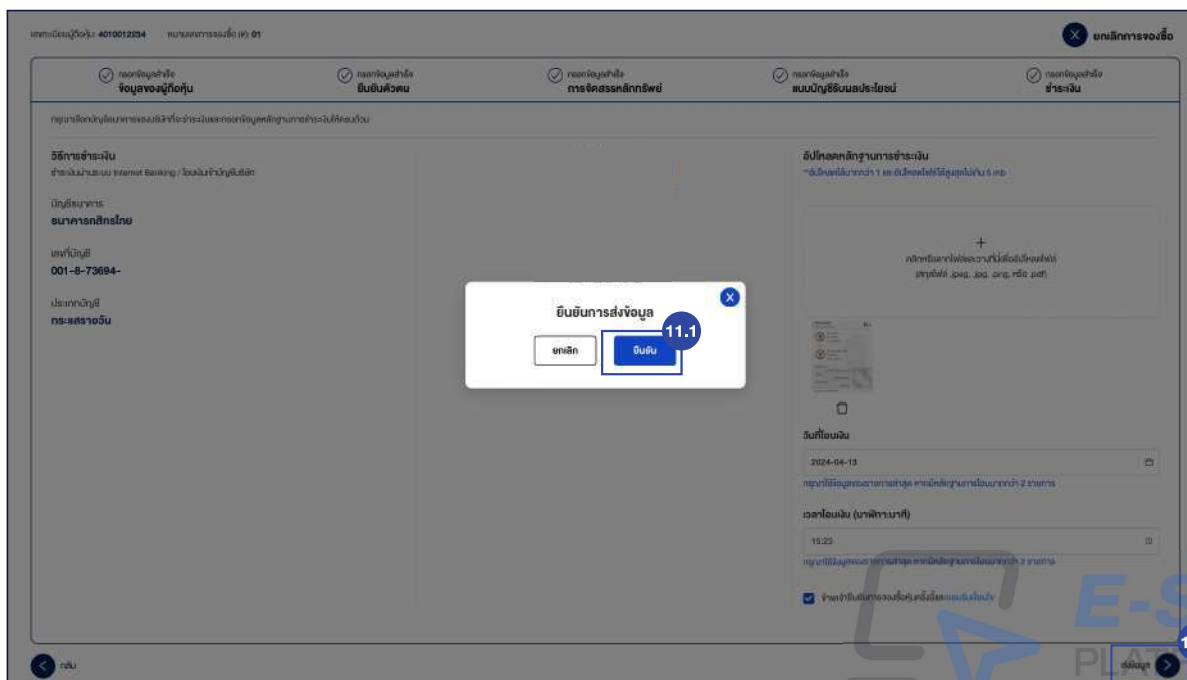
เลขทะเบียนผู้ถือหุ้น 4010012234 หมายเลขการจองซื้อ (#) 01

ยกเลิกการจองซื้อ

กรอกข้อมูลสำเร็จ ข้อมูลของผู้ถือหุ้น

กรอกข้อมูลสำเร็จ ยืนยันตัวตน

กรอกข้อมูลสำเร็จ การจัดสรรหลักทรัพย์

กรอกข้อมูลสำเร็จ แบบบัญชีรับผลประโยชน์

กรอกข้อมูลสำเร็จ ชำระเงิน

กรุณาเลือกบัญชีธนาคารของบริษัทที่จะชำระเงินและกรอกข้อมูลหลักฐานการชำระเงินให้ครบถ้วน

วิธีการชำระเงิน
ชำระเงินผ่านระบบ Internet Banking / โอนเงินเข้าบัญชีบริษัท

บัญชีธนาคาร
ธนาคารกสิกรไทย

เลขที่บัญชี
001-8-73694-

ประเภทบัญชี
กระแสรายวัน

อัปโหลดหลักฐานการชำระเงิน
*อัปโหลดได้มากกว่า 1 และอัปโหลดไฟล์ได้สูงสุดไม่เกิน 5 mb

คลิกหรือลากไฟล์มาวางที่นี่เพื่ออัปโหลดไฟล์
(สกุลไฟล์ .jpeg, .jpg, .png, หรือ .pdf)

ยืนยันการส่งข้อมูล

ยกเลิก

ยืนยัน

11.1

วันที่โอนเงิน

2024-04-13

กรุณาใช้ข้อมูลของรายการล่าสุด หากมีหลักฐานการโอนมากกว่า 2 รายการ

เวลาโอนเงิน (นาฬิกา:นาที)

15:23

กรุณาใช้ข้อมูลของรายการล่าสุด หากมีหลักฐานการโอนมากกว่า 2 รายการ

ข้าพเจ้ายืนยันการจองซื้อหุ้นครั้งนี้และ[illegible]

กลับ

ส่งข้อมูล

E-S
PLAT